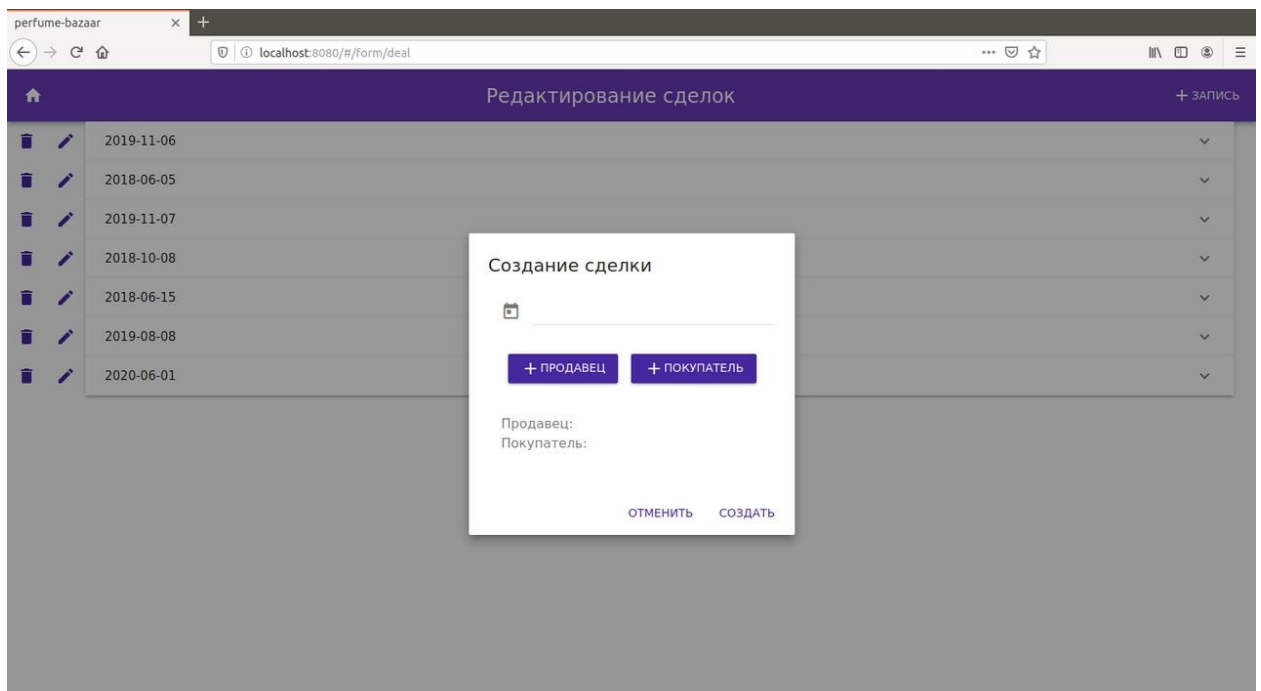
perfume-bazaar ×

localhost:8080/#/form/deal

Редактирование сделок

+ ЗАПИСЬ

2019-11-06
2018-06-05
2019-11-07
2018-10-08
2018-06-15
2019-08-08
2020-06-01

Создание сделки

+ ПРОДАВЕЦ + ПОКУПАТЕЛЬ

Продавец:
Покупатель:

ОТМЕНИТЬ СОЗДАТЬ